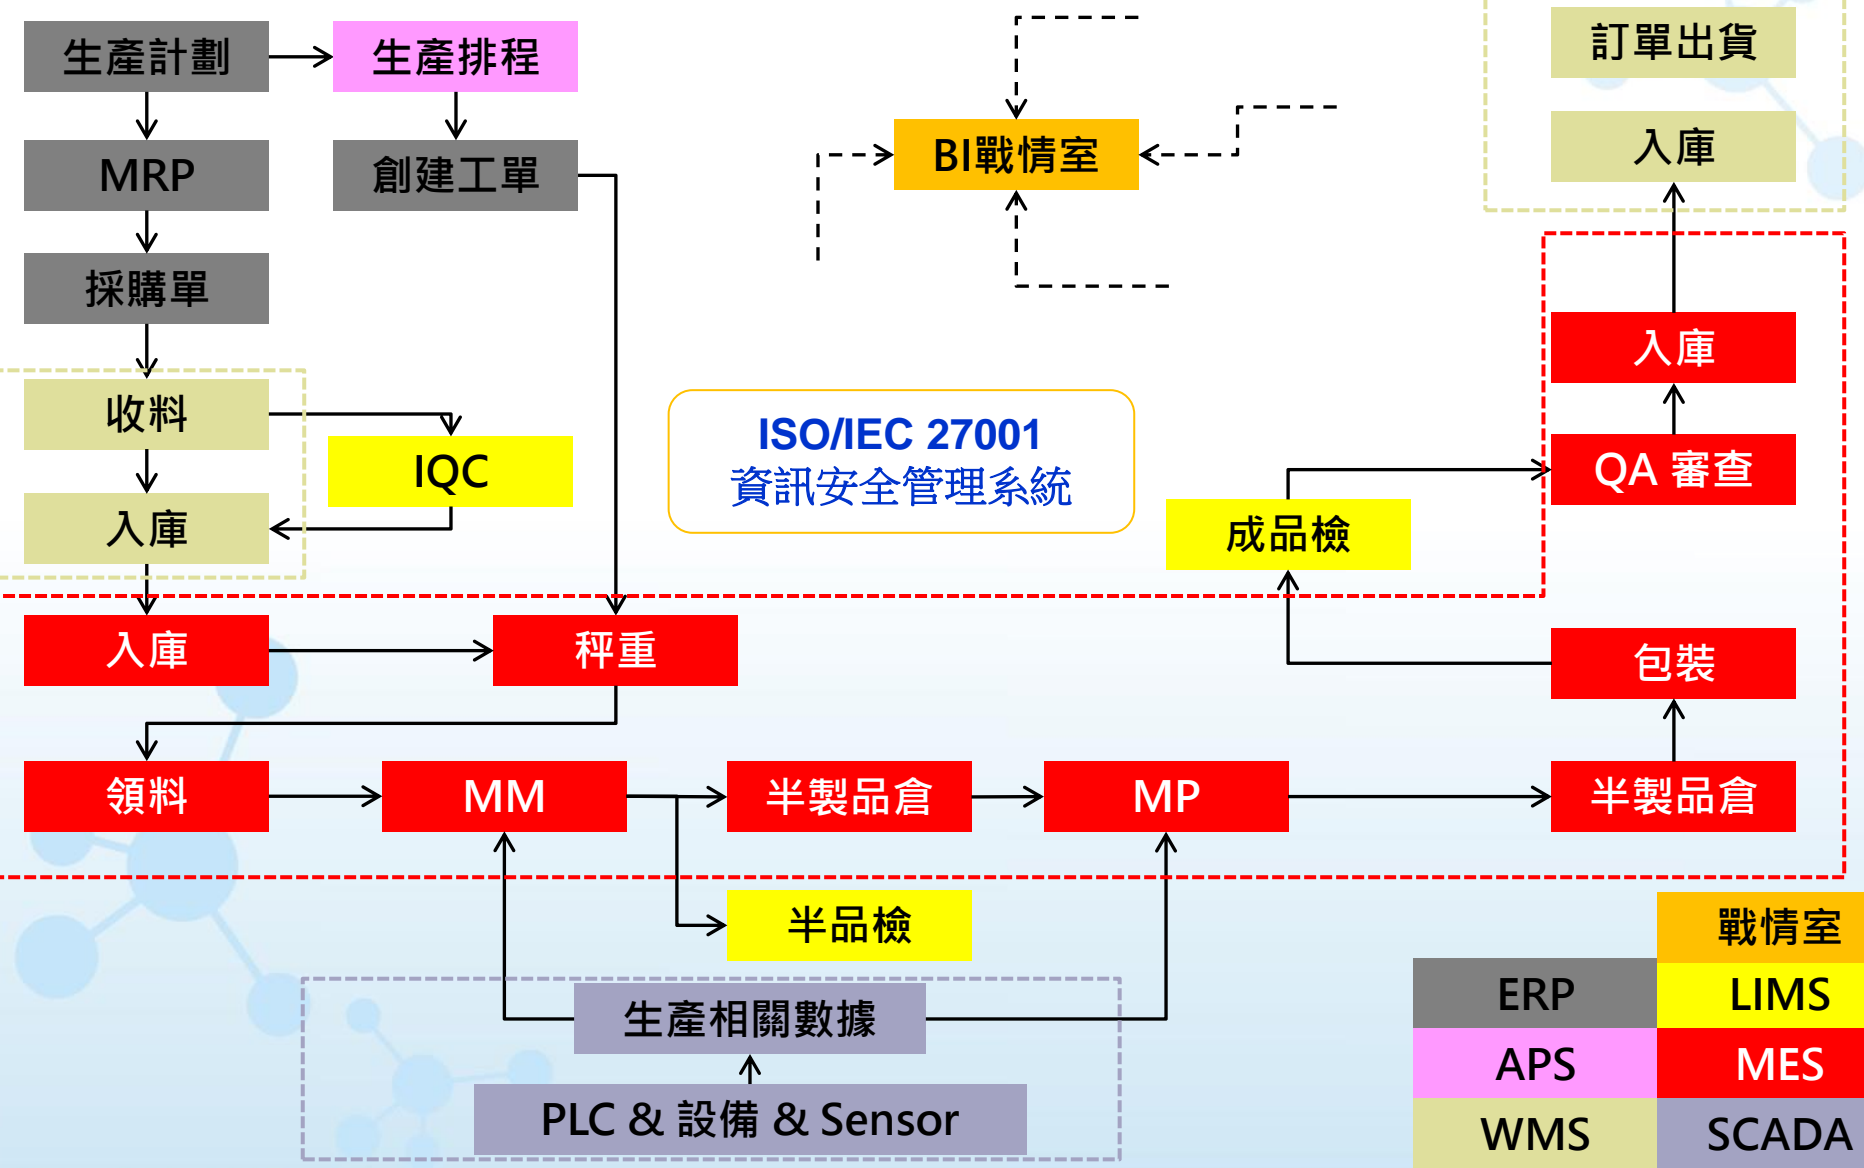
生產計劃

生產排程

MRP

創建工單

採購單

BI戰情室

訂單出貨

入庫

收料

IQC

入庫

ISO/IEC 27001
資訊安全管理系統

入庫

QA 審查

成品檢

入庫

秤重

包裝

領料

MM

半製品倉

MP

半製品倉

半品檢

生產相關數據

PLC & 設備 & Sensor

| | 戰情室 |
|---|---|
| ERP | LIMS |
| APS | MES |
| WMS | SCADA |